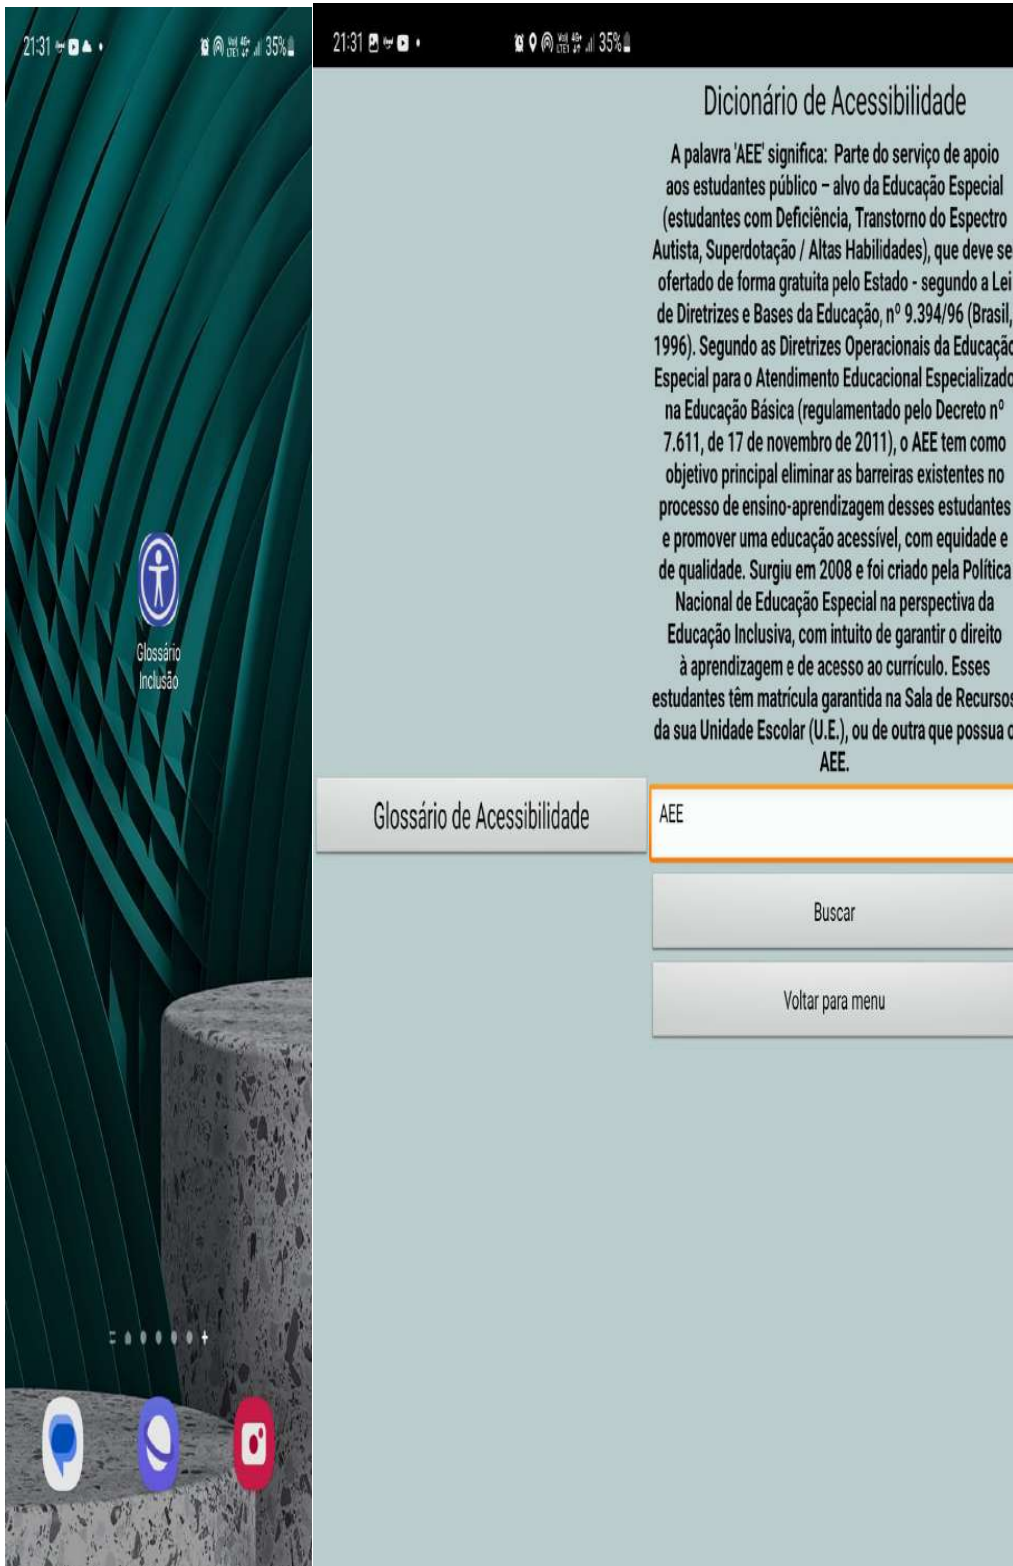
21:31

35%

Glossário Inclusão

21:31

35%

Dicionário de Acessibilidade

A palavra 'AEE' significa: Parte do serviço de apoio aos estudantes público – alvo da Educação Especial (estudantes com Deficiência, Transtorno do Espectro Autista, Superdotação / Altas Habilidades), que deve se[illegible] ofertado de forma gratuita pelo Estado - segundo a Lei de Diretrizes e Bases da Educação, nº 9.394/96 (Brasil, 1996). Segundo as Diretrizes Operacionais da Educaçã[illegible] Especial para o Atendimento Educacional Especializado na Educação Básica (regulamentado pelo Decreto nº 7.611, de 17 de novembro de 2011), o AEE tem como objetivo principal eliminar as barreiras existentes no processo de ensino-aprendizagem desses estudantes e promover uma educação acessível, com equidade e de qualidade. Surgiu em 2008 e foi criado pela Política Nacional de Educação Especial na perspectiva da Educação Inclusiva, com intuito de garantir o direito à aprendizagem e de acesso ao currículo. Esses estudantes têm matrícula garantida na Sala de Recursos da sua Unidade Escolar (U.E.), ou de outra que possua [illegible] AEE.

Glossário de Acessibilidade

AEE

Buscar

Voltar para menu